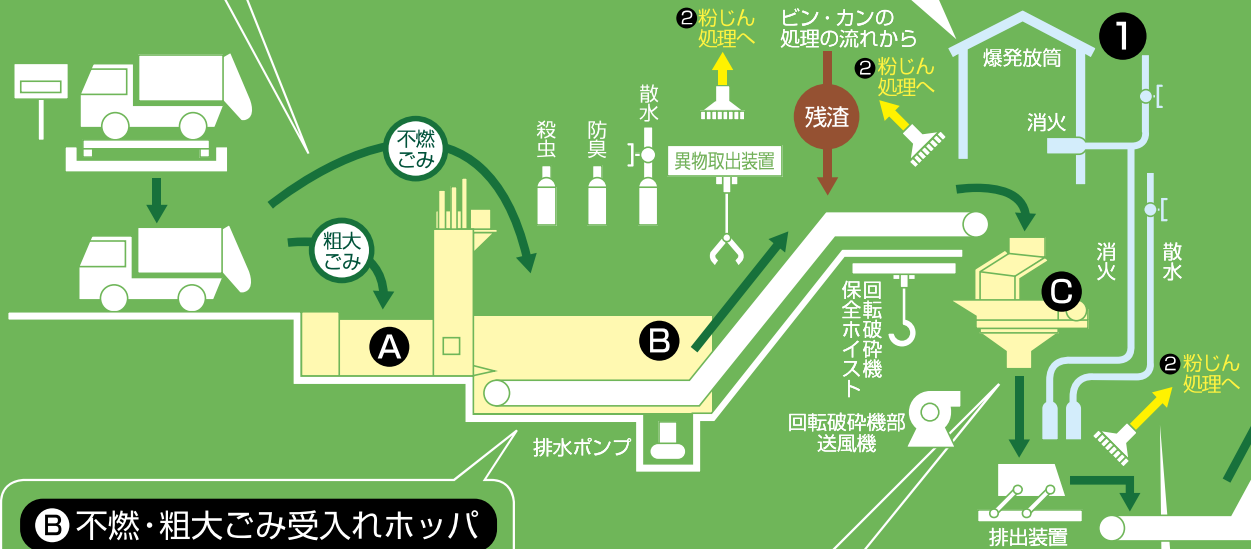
❷粉じん処理へ

ビン・カンの処理の流れから

❷粉じん処理へ

爆発放筒

❶

消火

不燃ごみ

粗大ごみ

殺虫

防臭

散水

異物取出装置

残渣

Ⓐ

Ⓑ

Ⓒ

回転破砕機保全ホイスト

消火

散水

❷粉じん処理へ

排水ポンプ

回転破砕機部送風機

排出装置

Ⓑ 不燃・粗大ごみ受入れホッパ